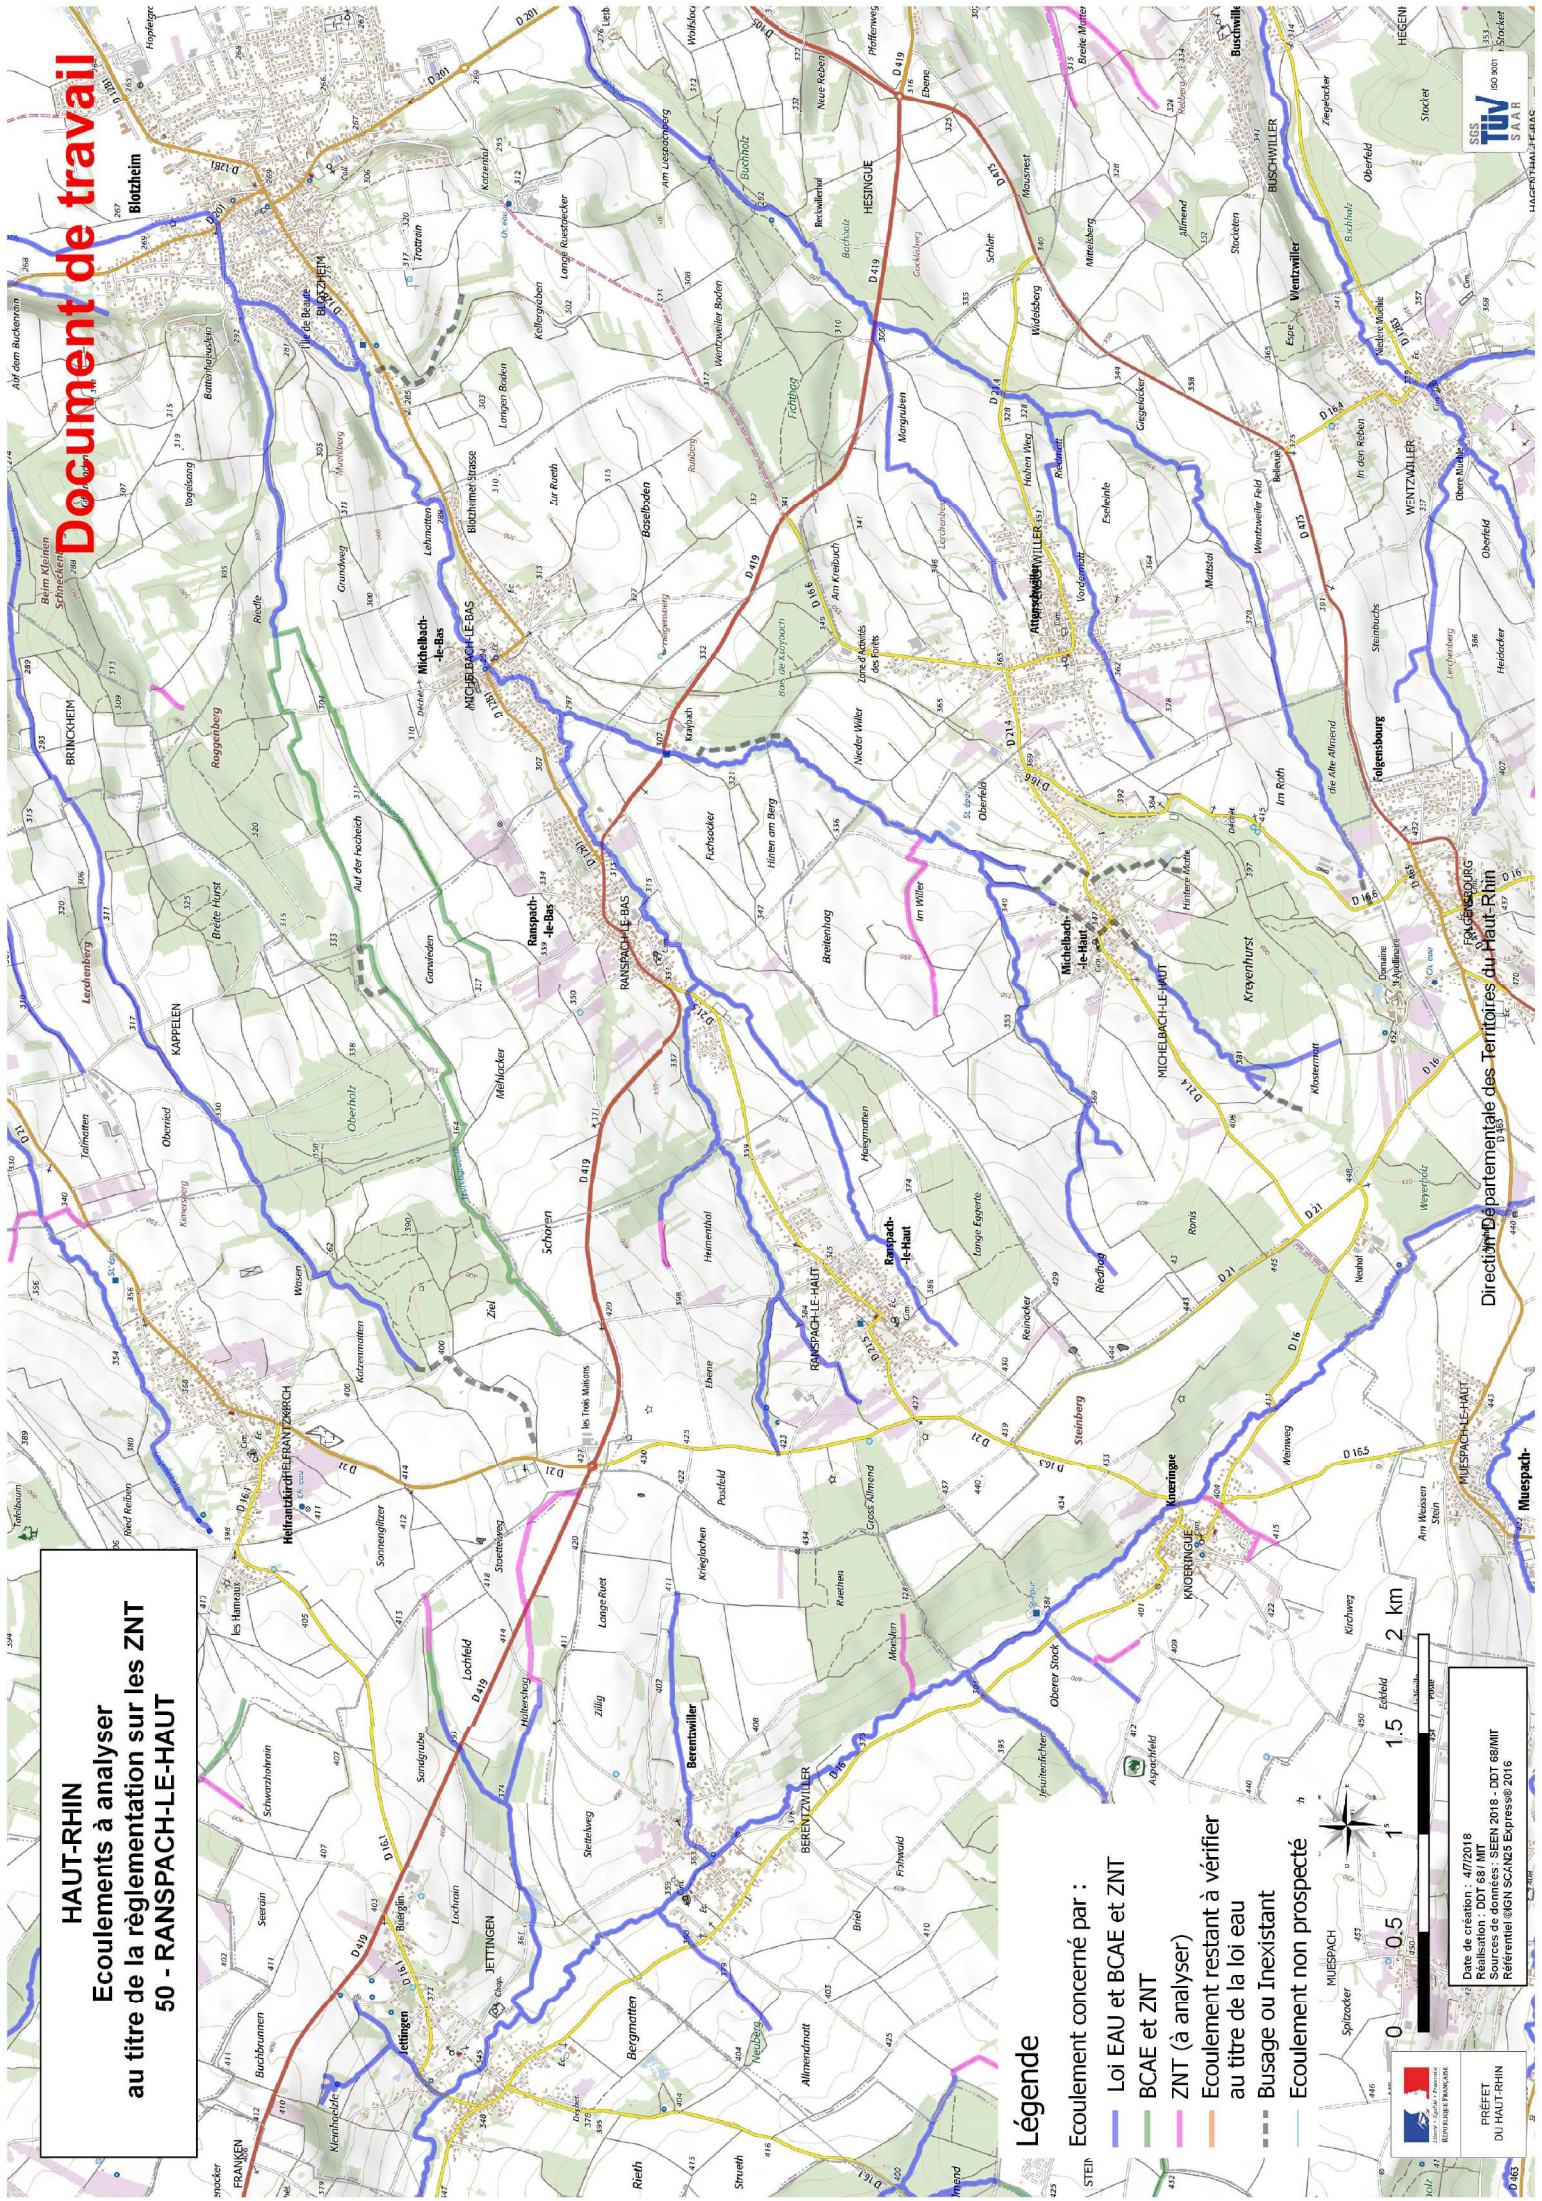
HAUT-RHIN
Ecoulements à analyser
au titre de la règlementation sur les ZNT
50 - RANSPACH-LE-HAUT

Document de travail

Légende
Ecoulement concerné par :
Loi EAU et BCAE et ZNT
BCAE et ZNT
ZNT (à analyser)
Ecoulement restant à vérifier au titre de la loi eau
Busage ou Inexistant
Ecoulement non prospecté

0 0.5 1 1.5 2 km

Date de création : 4/7/2018
Réalisation : DDT 68 / MIT
Sources de données : SEEN 2018 - DDT 68/MIT
Référentiel ©IGN SCAN25 Express® 2016

PRÉFET DU HAUT-RHIN

Direction Départementale des Territoires du Haut-Rhin

SGS TÜV SAAR ISO 9001

Blotzheim
BLOTZHEIM
Michelbach-le-Bas
MICHELBACH-LE-BAS
Ranspach-le-Bas
RANSPACH-LE-BAS
Ranspach-le-Haut
RANSPACH-LE-HAUT
Michelbach-le-Haut
MICHELBACH-LE-HAUT
Attenschwiller
Folgensbourg
FOLGENSBOURG
Knoeringue
KNOERINGUE
Berentzwiller
BERENTZWILLER
Jettingen
JETTINGEN
Helfrantzkirch
HELFRANTZKIRCH
Wentzwiller
WENTZWILLER
Buschwiller
BUSCHWILLER
HESINGUE
KAPPELEN
BRINCKHEIM
MUESPACH
MUESPACH-LE-HAUT
Muespach-
FRANKEN
D 419
D 21
D 16
D 201
D 473
D 12 bis
D 9 bis
D 16.1
D 165
D 473